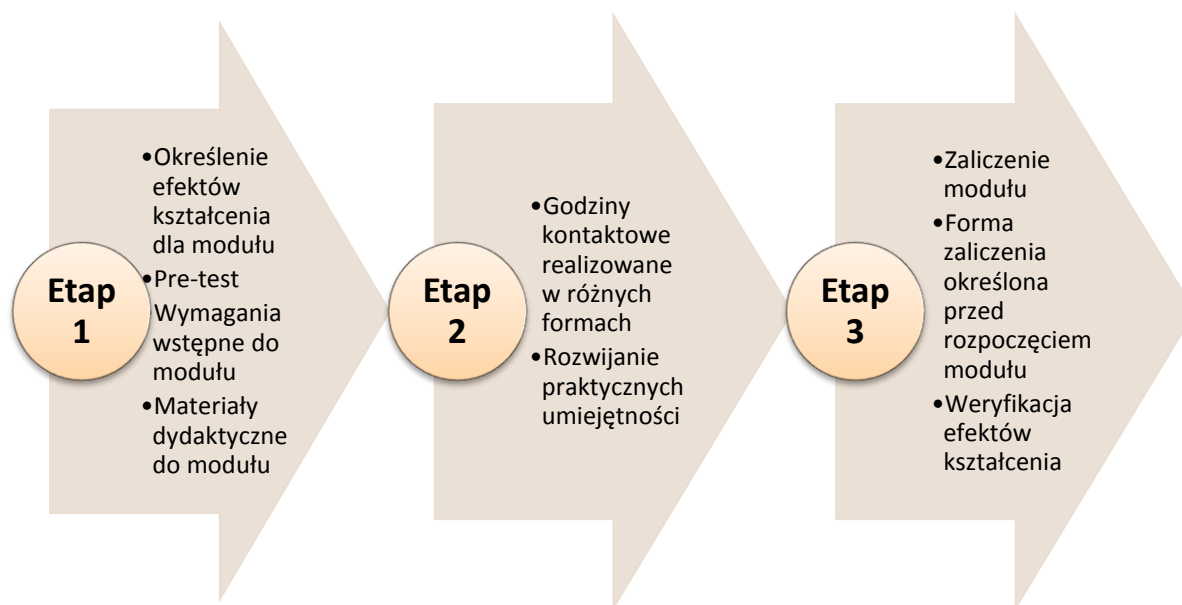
Etap 1

•Określenie efektów kształcenia dla modułu
•Pre-test Wymagania wstępne do modułu
•Materiały dydaktyczne do modułu

Etap 2

•Godziny kontaktowe realizowane w różnych formach
•Rozwijanie praktycznych umiejętności

Etap 3

•Zaliczenie modułu
•Forma zaliczenia określona przed rozpoczęciem modułu
•Weryfikacja efektów kształcenia